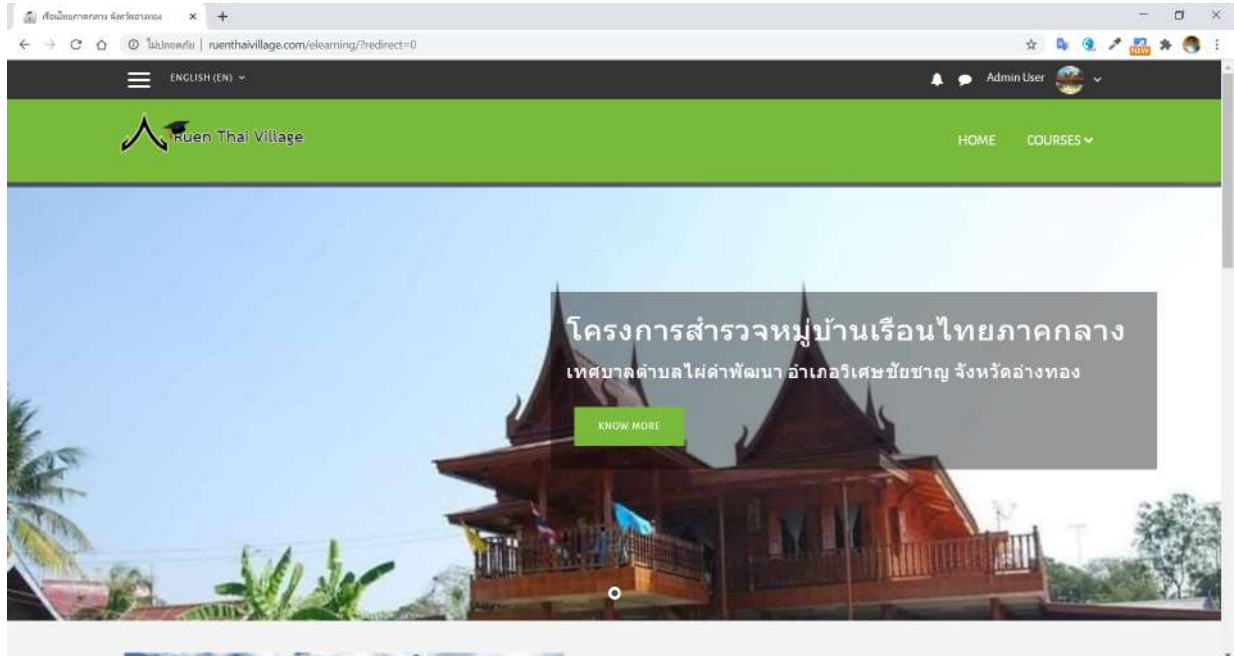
เรือนไทยภาคกลาง จังหวัดอ่างทอง

ไม่ปลอดภัย | ruenthaivillage.com/elearning/?redirect=0

ENGLISH (EN)

Admin User

Ruen Thai Village

HOME COURSES

โครงการสำรวจหมู่บ้านเรือนไทยภาคกลาง

เทศบาลตำบลไผ่ดำพัฒนา อำเภอวิเศษชัยชาญ จังหวัดอ่างทอง

KNOW MORE